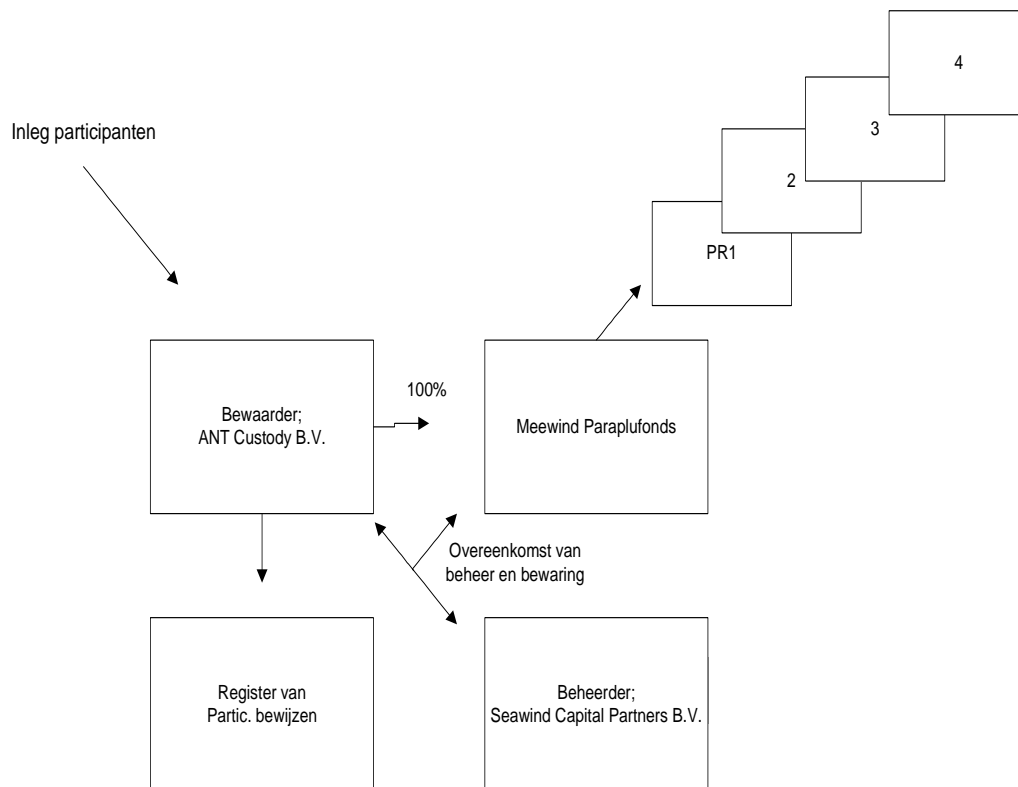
4

Inleg participanten

3

2

PR1

100%

Bewaarder;
ANT Custody B.V.

Meewind Paraplufonds

Overeenkomst van beheer en bewaring

Register van
Partic. bewijzen

Beheerder;
Seawind Capital Partners B.V.